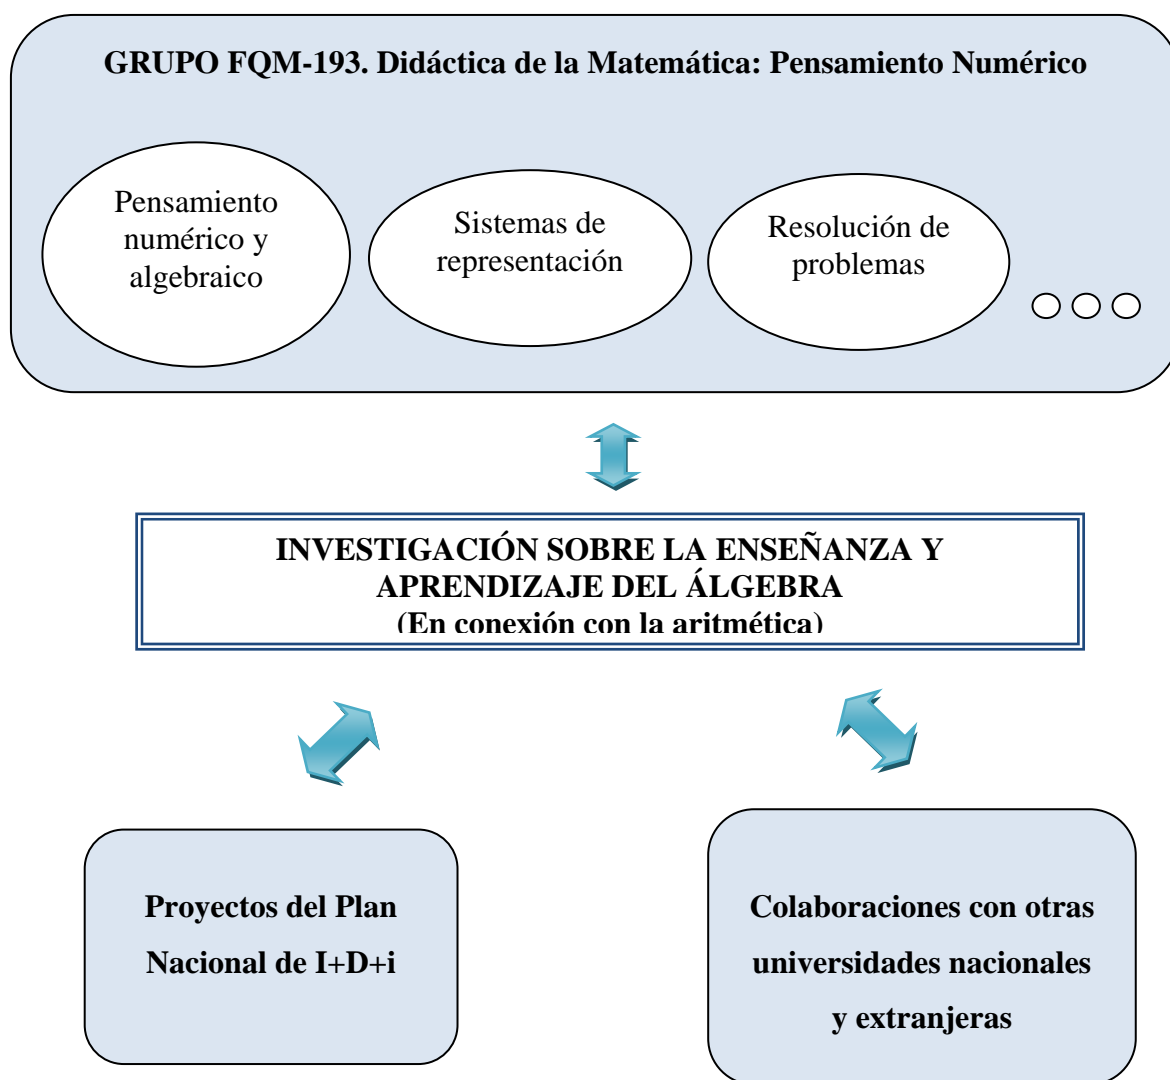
GRUPO FQM-193. Didáctica de la Matemática: Pensamiento Numérico

Pensamiento numérico y algebraico

Sistemas de representación

Resolución de problemas

INVESTIGACIÓN SOBRE LA ENSEÑANZA Y APRENDIZAJE DEL ÁLGEBRA
(En conexión con la aritmética)

Proyectos del Plan Nacional de I+D+i

Colaboraciones con otras universidades nacionales y extranjeras